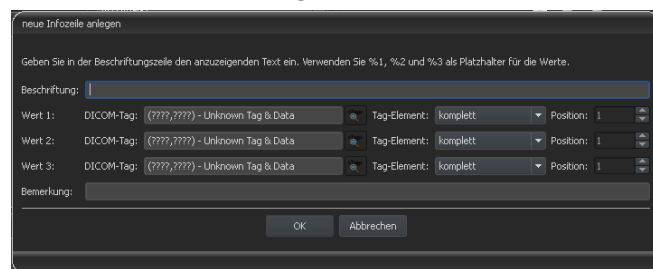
neue Infozeile anlegen

Geben Sie in der Beschriftungszeile den anzuzeigenden Text ein. Verwenden Sie %1, %2 und %3 als Platzhalter für die Werte.

Beschriftung:

Wert 1: DICOM-Tag: (????,????) - Unknown Tag & Data Tag-Element: komplett Position: 1

Wert 2: DICOM-Tag: (????,????) - Unknown Tag & Data Tag-Element: komplett Position: 1

Wert 3: DICOM-Tag: (????,????) - Unknown Tag & Data Tag-Element: komplett Position: 1

Bemerkung:

OK Abbrechen